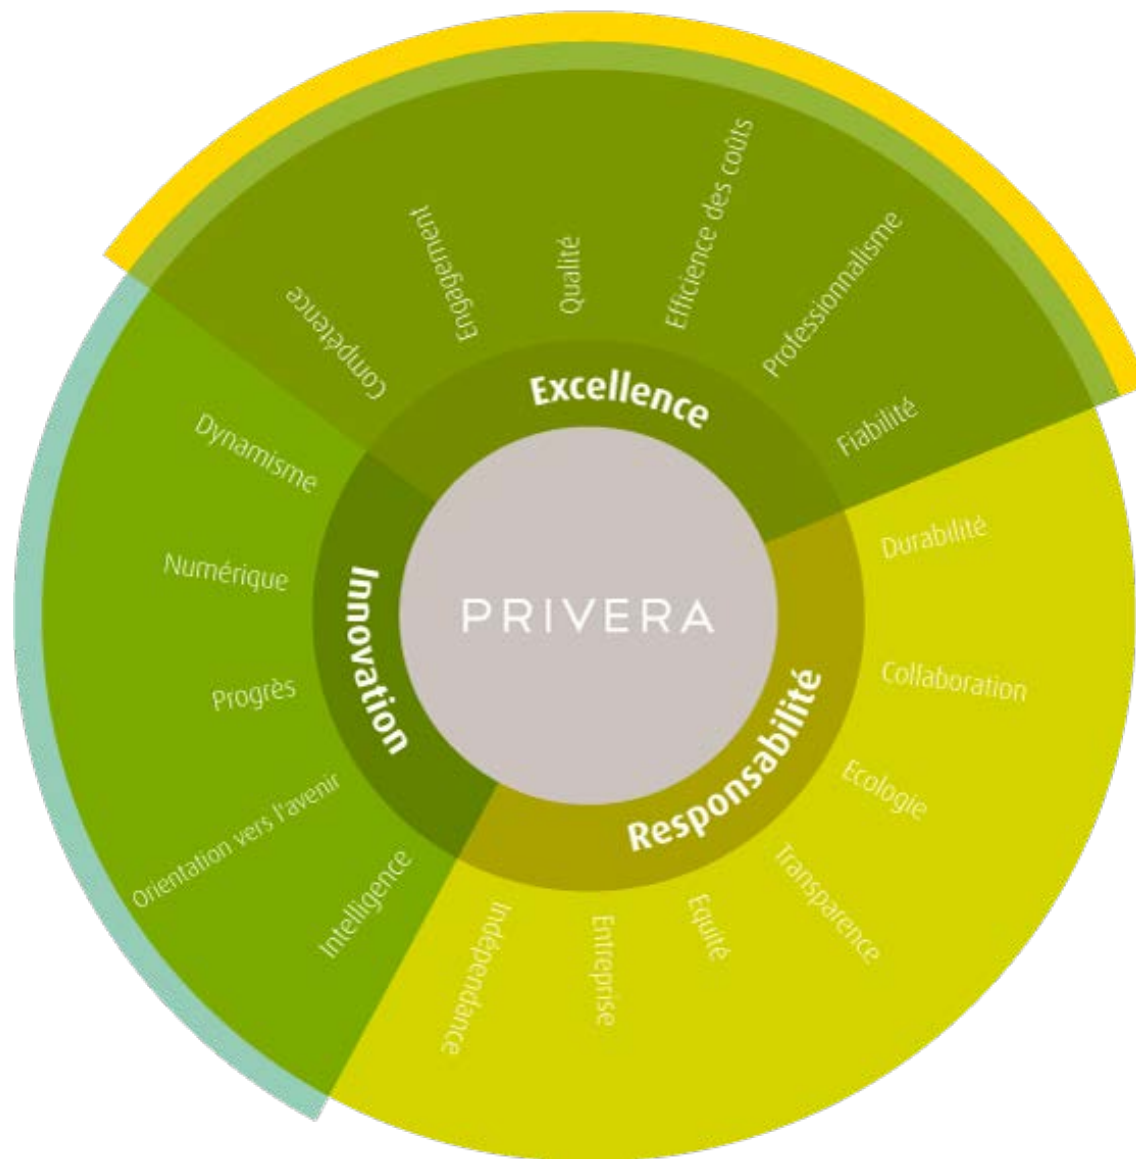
PRIVERA

Excellence

Compétence

Engagement

Qualité

Efficience des coûts

Professionnalisme

Fiabilité

Innovation

Dynamisme

Numérique

Progrès

Orientation vers l'avenir

Intelligence

Responsabilité

Durabilité

Collaboration

Ecologie

Transparence

Equité

Entreprise

Indépendance